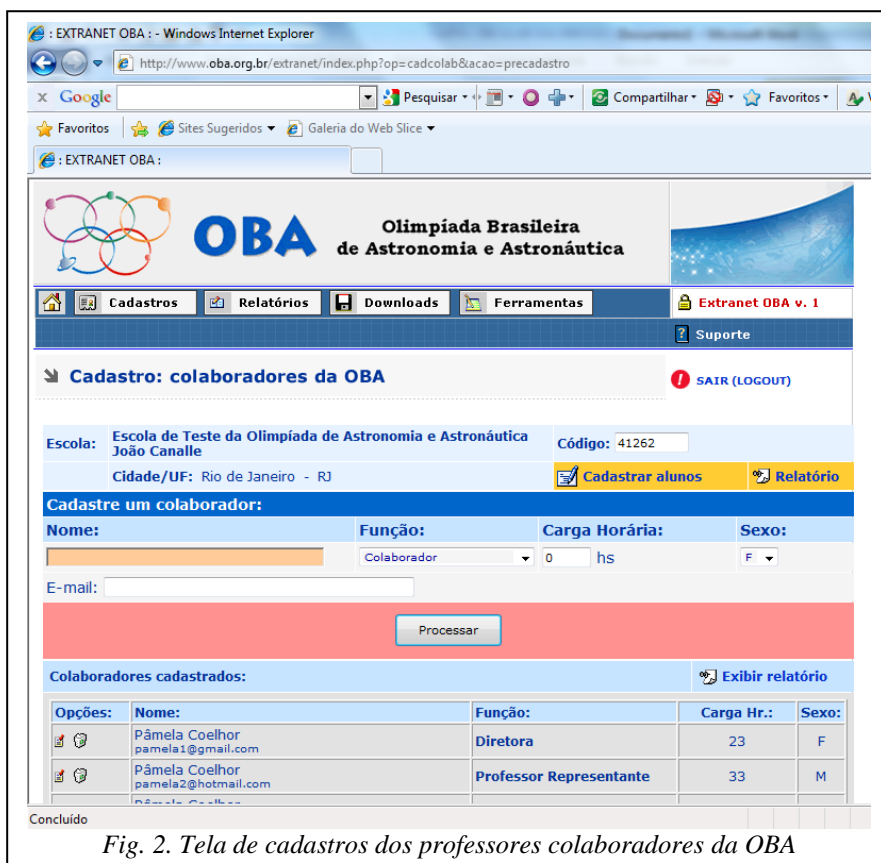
: EXTRANET OBA : - Windows Internet Explorer

http://www.oba.org.br/extranet/index.php?op=cadcolab&acao=precadastro

x Google Pesquisar Compartilhar Favoritos

Favoritos Sites Sugeridos Galeria do Web Slice

: EXTRANET OBA :

OBA Olimpíada Brasileira de Astronomia e Astronáutica

Cadastros Relatórios Downloads Ferramentas Extranet OBA v. 1

Suporte

Cadastro: colaboradores da OBA

SAIR (LOGOUT)

Escola: Escola de Teste da Olimpíada de Astronomia e Astronáutica João Canalle

Código: 41262

Cidade/UF: Rio de Janeiro - RJ

Cadastrar alunos Relatório

Cadastre um colaborador:

Nome: Função: Carga Horária: Sexo:

Colaborador 0 hs F

E-mail:

Processar

Colaboradores cadastrados:

Exibir relatório

| Opções: | Nome: | Função: | Carga Hr.: | Sexo: |
|---|---|---|---|---|
| | Pâmela Coelhor pamela1@gmail.com | Diretora | 23 | F |
| | Pâmela Coelhor pamela2@hotmail.com | Professor Representante | 33 | M |
| | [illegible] | | | |

Concluído

Fig. 2. Tela de cadastros dos professores colaboradores da OBA